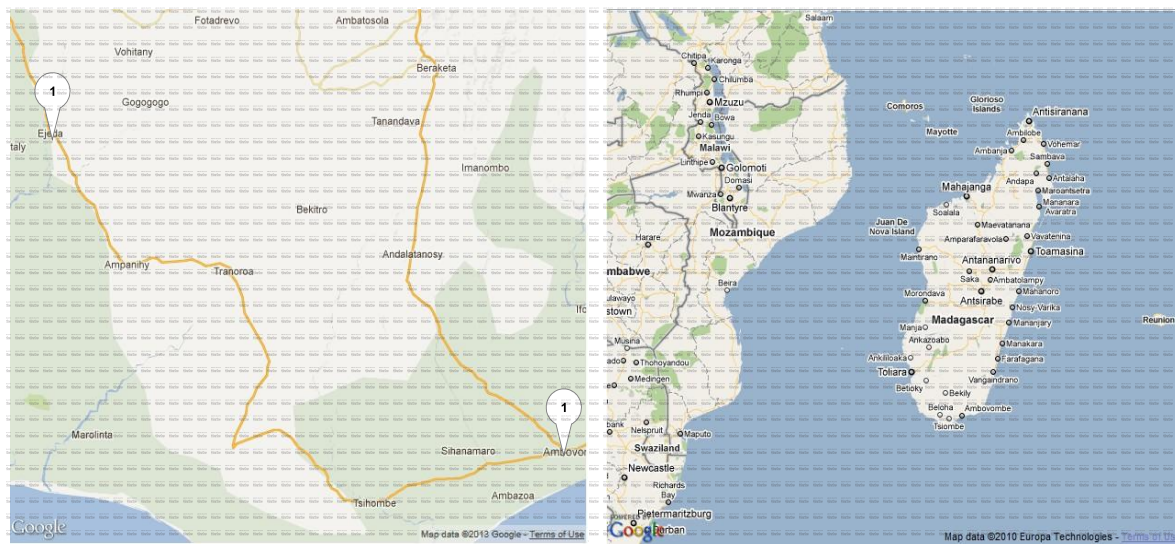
Fotadrevo
Ambatosola
Vohitany
Beraketa
1
Gogogogo
Tanandava
Ejeda
taly
Imanombo
Bekitro
Andalatanosy
Ampaniny
Tranoroa
Ifo
1
Marolinta
Sihanamaro
Ambovo
Ambazoa
Tsihombe
Google
Map data ©2013 Google - Terms of Use

Salaam
Chitipa
Karonga
Chilumba
Rhumpi
Mzuzu
Jenda
Bowa
Kasungu
Malawi
Linthipe
Golomoti
Dedza
Domasi
Mwanza
Blantyre
Mozambique
Harare
mbabwe
Beira
ulawayo
town
Musina
Thohoyandou
Medingen
bank
Nelspruit
Maputo
Swaziland
Newcastle
Richards Bay
Pietermaritzburg
Durban
Comoros
Glorioso Islands
Antsiranana
Mayotte
Ambilobe
Vohemar
Ambanja
Sambava
Andapa
Antalaha
Mahajanga
Maroantsetra
Mananara Avaratra
Soalala
Juan De Nova Island
Maevatanana
Amparafaravola
Vavatenina
Maintirano
Antananarivo
Toamasina
Saka
Ambatolampy
Morondava
Antsirabe
Manandroro
Nosy Varika
Reunion
Manja
Madagascar
Mananjary
Ankazoabo
Manakara
Ankilioaka
Farafagana
Toliara
Vangaindrano
Betioky
Bekily
Beloha
Ambovombe
Tsiombe
Map data ©2010 Europa Technologies - Terms of Use